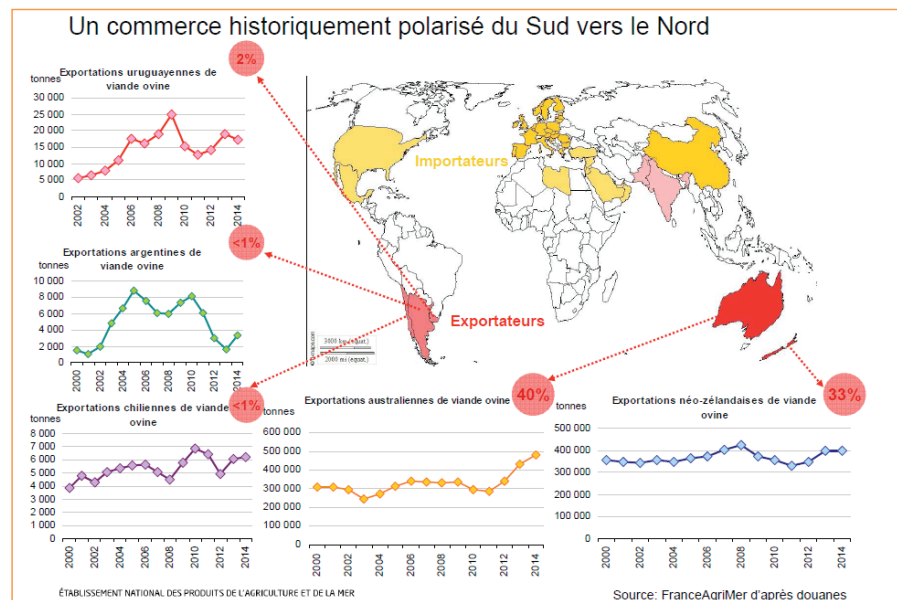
Un commerce historiquement polarisé du Sud vers le Nord

2%

Exportations uruguayennes de viande ovine

tonnes

30 000
25 000
20 000
15 000
10 000
5 000
0

2002 2004 2006 2008 2010 2012 2014

Importateurs

<1%

Exportations argentines de viande ovine

tonnes

10 000
8 000
6 000
4 000
2 000
0

2000 2002 2004 2006 2008 2010 2012 2014

Exportateurs

3000 km (équat.)
2000 mi (équat.)

<1%

Exportations chiliennes de viande ovine

tonnes

8 000
7 000
6 000
5 000
4 000
3 000
2 000
1 000
0

2000 2002 2004 2006 2008 2010 2012 2014

Exportations australiennes de viande ovine

tonnes

600 000
500 000
400 000
300 000
200 000
100 000
0

2000 2002 2004 2006 2008 2010 2012 2014

40%

33%

Exportations néo-zélandaises de viande ovine

tonnes

500 000
400 000
300 000
200 000
100 000
0

2000 2002 2004 2006 2008 2010 2012 2014

ÉTABLISSEMENT NATIONAL DES PRODUITS DE L'AGRICULTURE ET DE LA MER

Source: FranceAgriMer d'après douanes